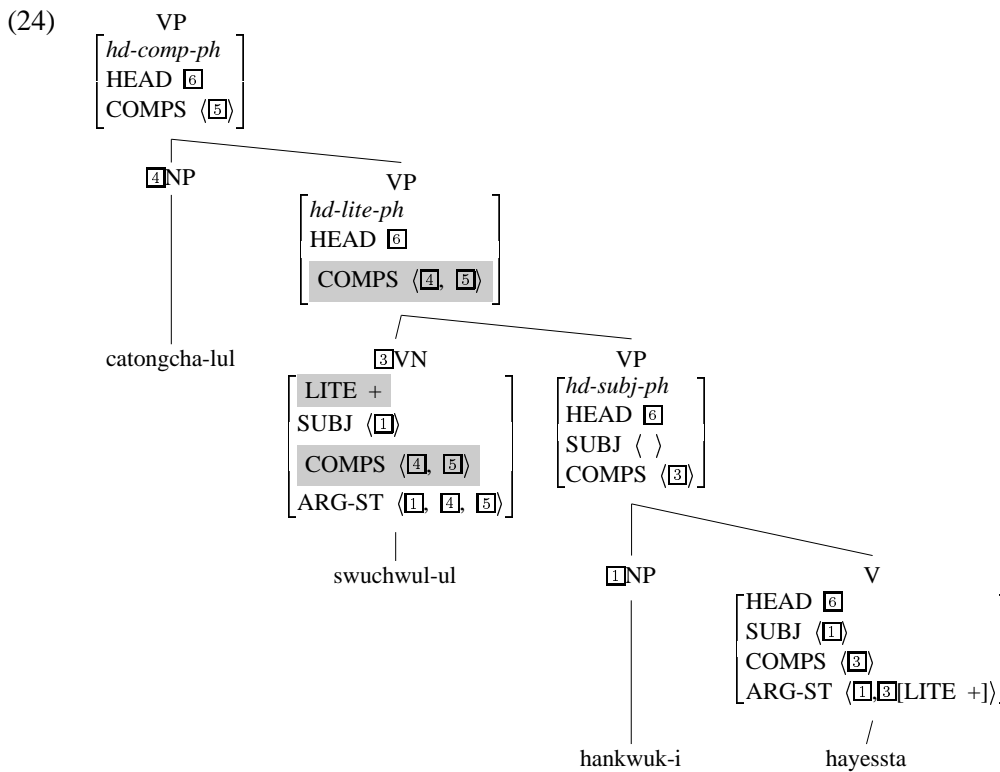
(24)

VP
$\begin{bmatrix} \textit{hd-comp-ph} \\ \text{HEAD } \boxed{6} \\ \text{COMPS } \langle \boxed{5} \rangle \end{bmatrix}$

$\boxed{4}$NP

catongcha-lul

VP
$\begin{bmatrix} \textit{hd-lite-ph} \\ \text{HEAD } \boxed{6} \\ \text{COMPS } \langle \boxed{4}, \boxed{5} \rangle \end{bmatrix}$

$\boxed{3}$VN
$\begin{bmatrix} \text{LITE } + \\ \text{SUBJ } \langle \boxed{1} \rangle \\ \text{COMPS } \langle \boxed{4}, \boxed{5} \rangle \\ \text{ARG-ST } \langle \boxed{1}, \boxed{4}, \boxed{5} \rangle \end{bmatrix}$

swuchwul-ul

VP
$\begin{bmatrix} \textit{hd-subj-ph} \\ \text{HEAD } \boxed{6} \\ \text{SUBJ } \langle \ \rangle \\ \text{COMPS } \langle \boxed{3} \rangle \end{bmatrix}$

$\boxed{1}$NP

hankwuk-i

V
$\begin{bmatrix} \text{HEAD } \boxed{6} \\ \text{SUBJ } \langle \boxed{1} \rangle \\ \text{COMPS } \langle \boxed{3} \rangle \\ \text{ARG-ST } \langle \boxed{1}, \boxed{3}[\text{LITE } +] \rangle \end{bmatrix}$

hayessta